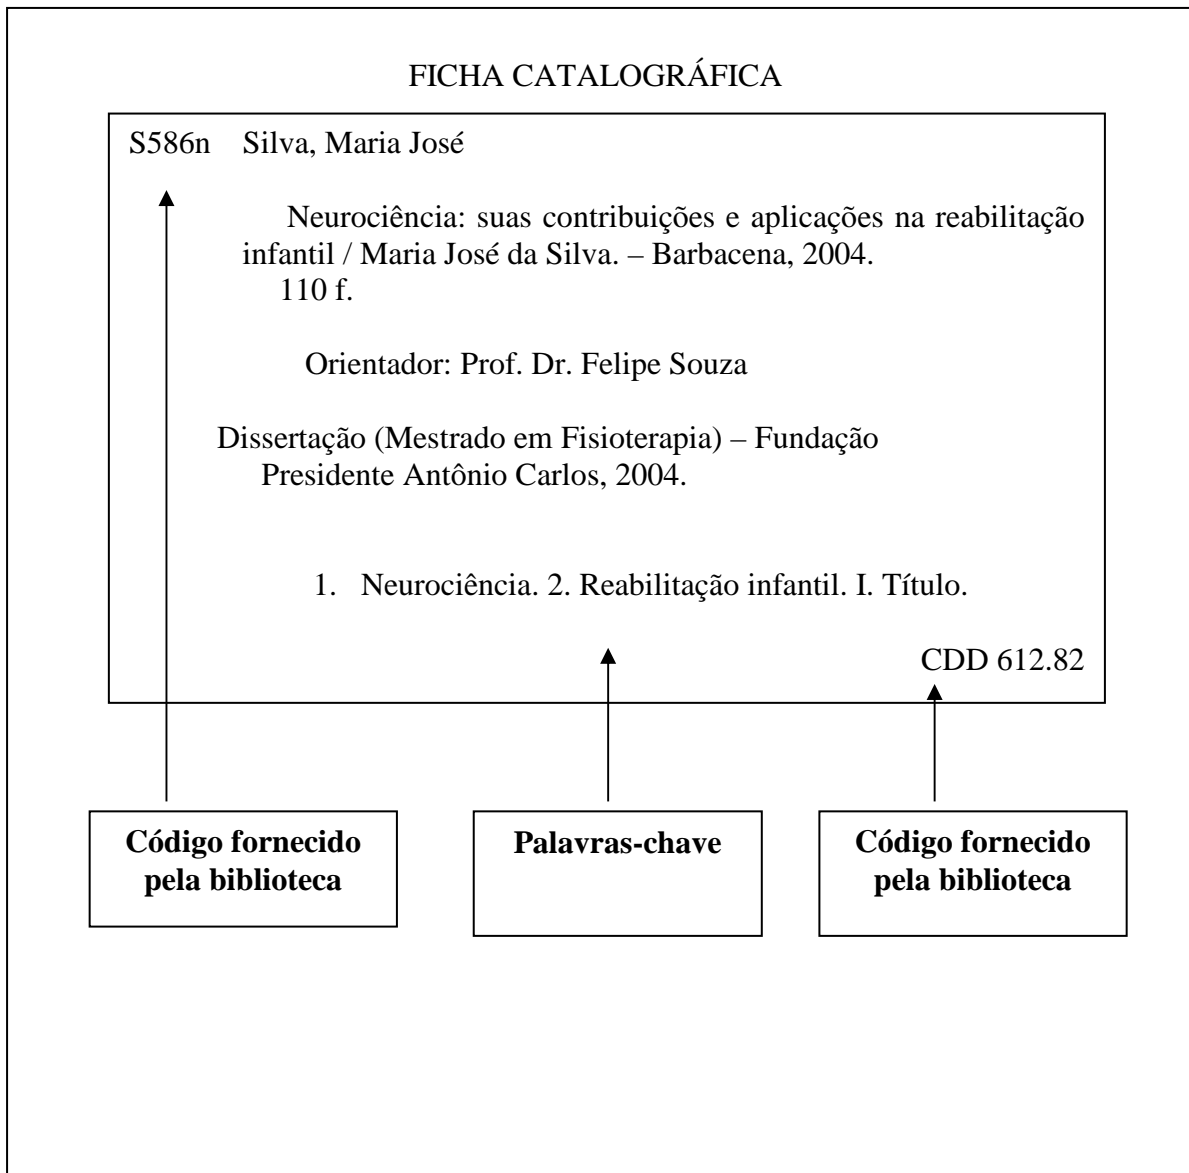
FICHA CATALOGRÁFICA

S586n Silva, Maria José

Neurociência: suas contribuições e aplicações na reabilitação infantil / Maria José da Silva. – Barbacena, 2004.
110 f.

Orientador: Prof. Dr. Felipe Souza

Dissertação (Mestrado em Fisioterapia) – Fundação Presidente Antônio Carlos, 2004.

1. Neurociência. 2. Reabilitação infantil. I. Título.

CDD 612.82

**Código fornecido pela biblioteca**

**Palavras-chave**

**Código fornecido pela biblioteca**